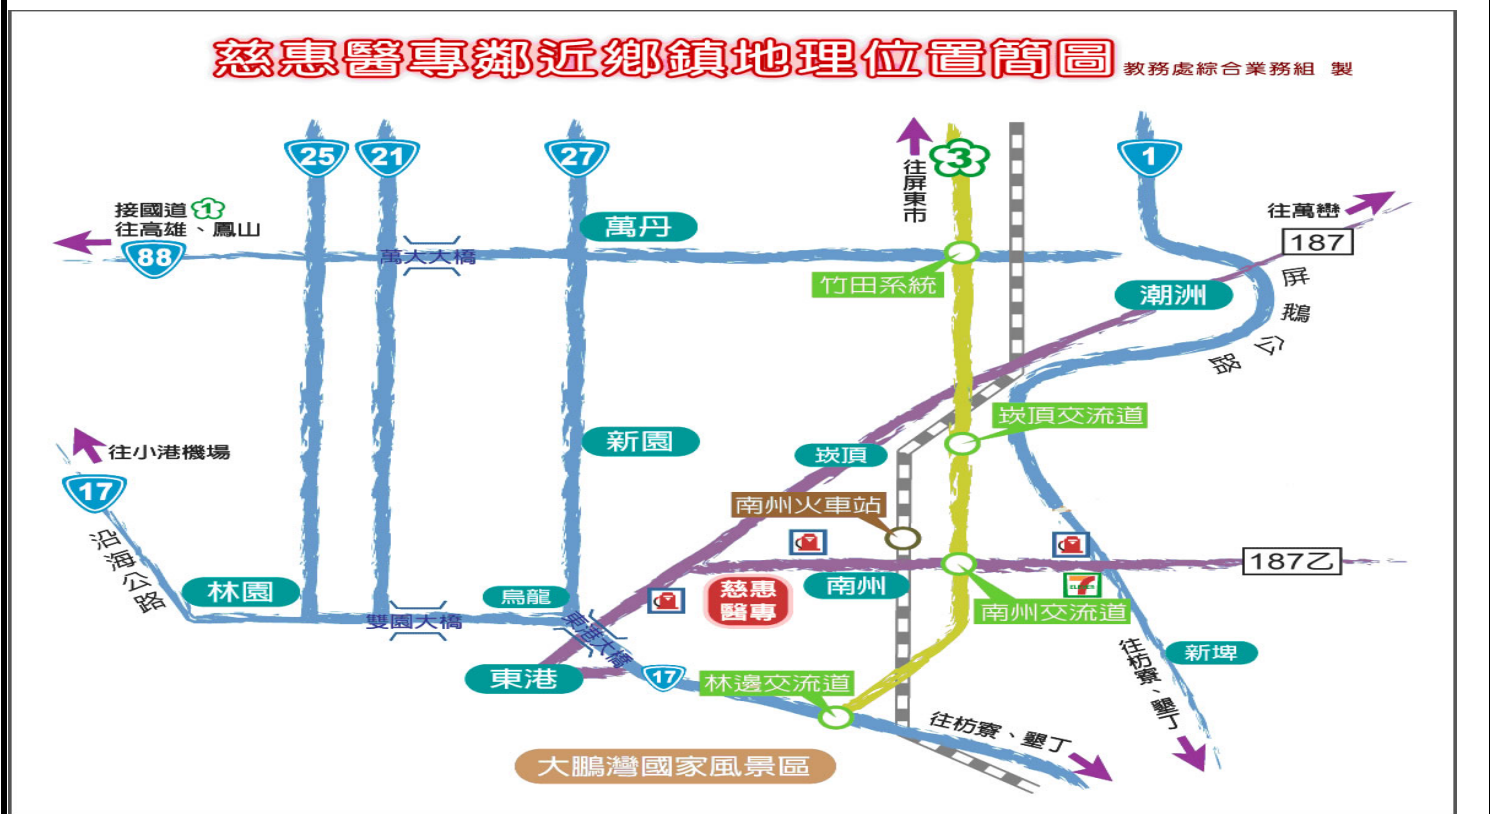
慈惠醫專鄰近鄉鎮地理位置簡圖 教務處綜合業務組 製

25
21
27
3
1
往屏東市
接國道 1
往高雄、鳳山
88
萬大大橋
萬丹
竹田系統
往萬巒
187
潮洲
屏鵝公路
崁頂交流道
往小港機場
新園
崁頂
17
沿海公路
南州火車站
187乙
慈惠醫專
南州
林園
烏龍
南州交流道
雙園大橋
東港大橋
新埤
東港
17
林邊交流道
往枋寮、墾丁
往枋寮、墾丁
大鵬灣國家風景區